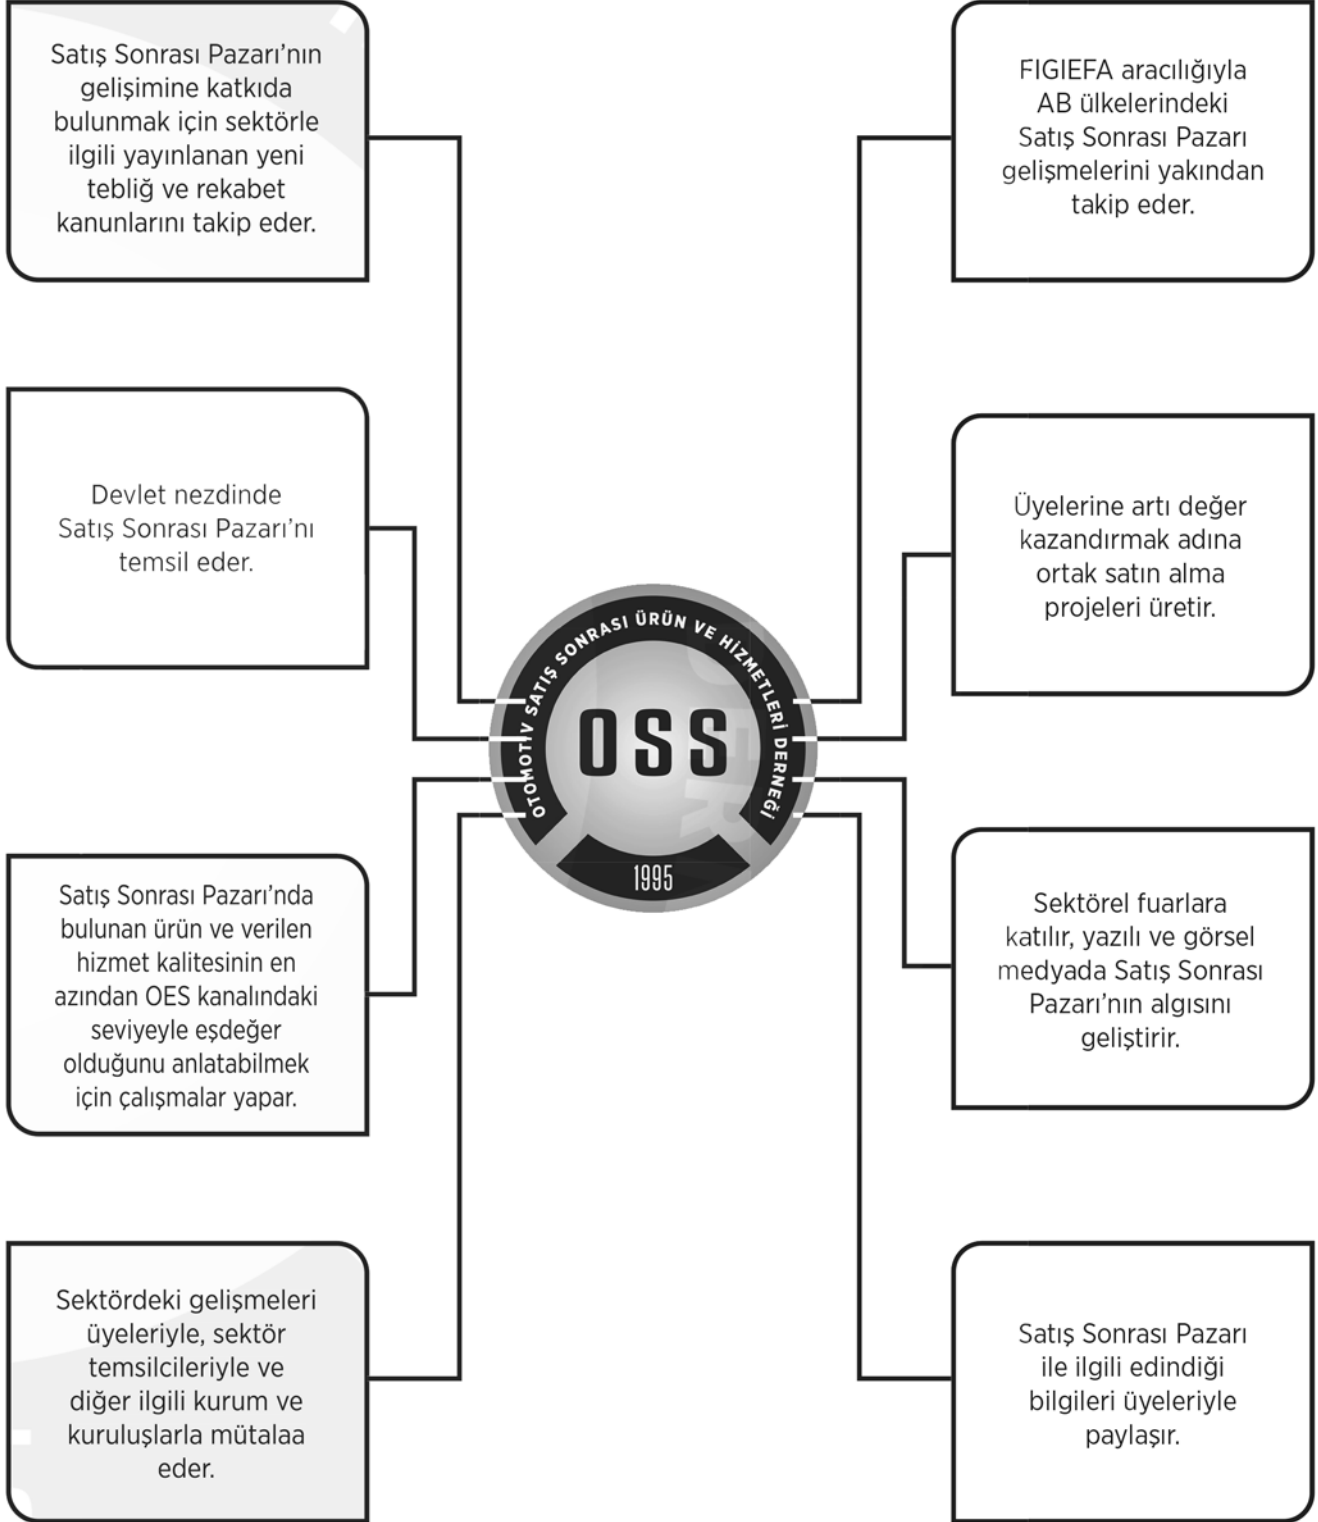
Satış Sonrası Pazarı'nın gelişimine katkıda bulunmak için sektörle ilgili yayınlanan yeni tebliğ ve rekabet kanunlarını takip eder.

Devlet nezdinde Satış Sonrası Pazarı'nı temsil eder.

Satış Sonrası Pazarı'nda bulunan ürün ve verilen hizmet kalitesinin en azından OES kanalındaki seviyeyle eşdeğer olduğunu anlatabilmek için çalışmalar yapar.

Sektördeki gelişmeleri üyeleriyle, sektör temsilcileriyle ve diğer ilgili kurum ve kuruluşlarla mütalaa eder.

OTOMOTİV SATIŞ SONRASI ÜRÜN VE HİZMETLERİ DERNEĞİ

OSS

1995

FIGIEFA aracılığıyla AB ülkelerindeki Satış Sonrası Pazarı gelişmelerini yakından takip eder.

Üyelerine artı değer kazandırmak adına ortak satın alma projeleri üretir.

Sektörel fuarlara katılır, yazılı ve görsel medyada Satış Sonrası Pazarı'nın algısını geliştirir.

Satış Sonrası Pazarı ile ilgili edindiği bilgileri üyeleriyle paylaşır.